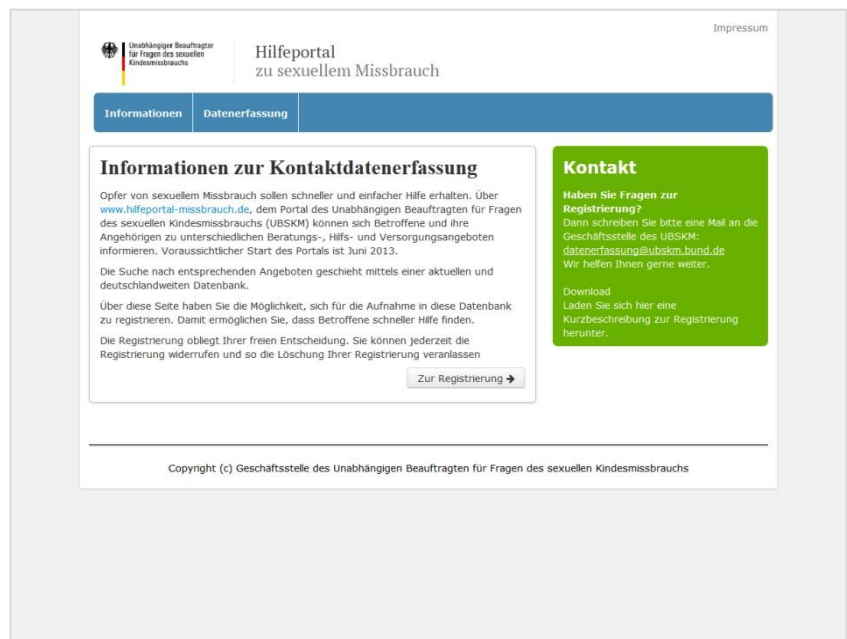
Impressum

Unabhängiger Beauftragter für Fragen des sexuellen Kindesmissbrauchs

Hilfeportal
zu sexuellem Missbrauch

Informationen | Datenerfassung

Informationen zur Kontaktdatenerfassung

Opfer von sexuellem Missbrauch sollen schneller und einfacher Hilfe erhalten. Über www.hilfeportal-missbrauch.de, dem Portal des Unabhängigen Beauftragten für Fragen des sexuellen Kindesmissbrauchs (UBSKM) können sich Betroffene und ihre Angehörigen zu unterschiedlichen Beratungs-, Hilfs- und Versorgungsangeboten informieren. Voraussichtlicher Start des Portals ist Juni 2013.

Die Suche nach entsprechenden Angeboten geschieht mittels einer aktuellen und deutschlandweiten Datenbank.

Über diese Seite haben Sie die Möglichkeit, sich für die Aufnahme in diese Datenbank zu registrieren. Damit ermöglichen Sie, dass Betroffene schneller Hilfe finden.

Die Registrierung obliegt Ihrer freien Entscheidung. Sie können jederzeit die Registrierung widerrufen und so die Löschung Ihrer Registrierung veranlassen

Zur Registrierung ➔

Kontakt

Haben Sie Fragen zur Registrierung?
Dann schreiben Sie bitte eine Mail an die Geschäftsstelle des UBSKM:
datenerfassung@ubskm.bund.de
Wir helfen Ihnen gerne weiter.

Download
Laden Sie sich hier eine Kurzbeschreibung zur Registrierung herunter.

Copyright (c) Geschäftsstelle des Unabhängigen Beauftragten für Fragen des sexuellen Kindesmissbrauchs